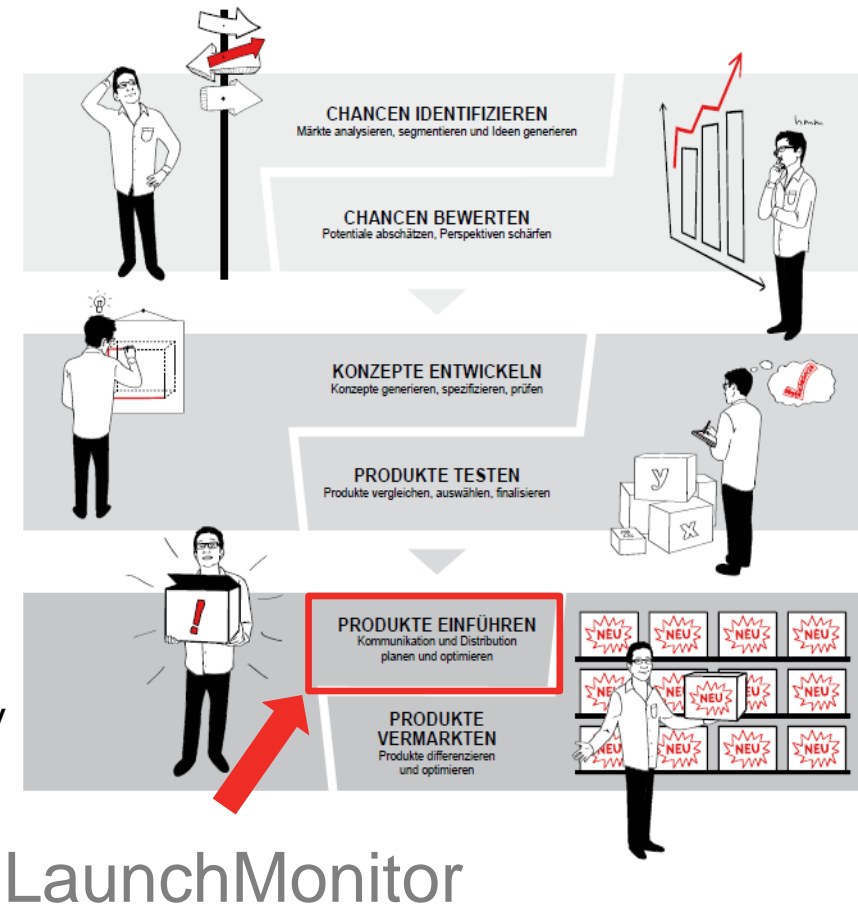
CHANCEN IDENTIFIZIEREN
Märkte analysieren, segmentieren und Ideen generieren

hmm

CHANCEN BEWERTEN
Potentiale abschätzen, Perspektiven schärfen

KONZEPTE ENTWICKELN
Konzepte generieren, spezifizieren, prüfen

PRODUKTE TESTEN
Produkte vergleichen, auswählen, finalisieren

y
x

!

PRODUKTE EINFÜHREN
Kommunikation und Distribution planen und optimieren

PRODUKTE VERMARKTEN
Produkte differenzieren und optimieren

NEU NEU NEU NEU
NEU NEU NEU NEU
NEU NEU NEU NEU

LaunchMonitor